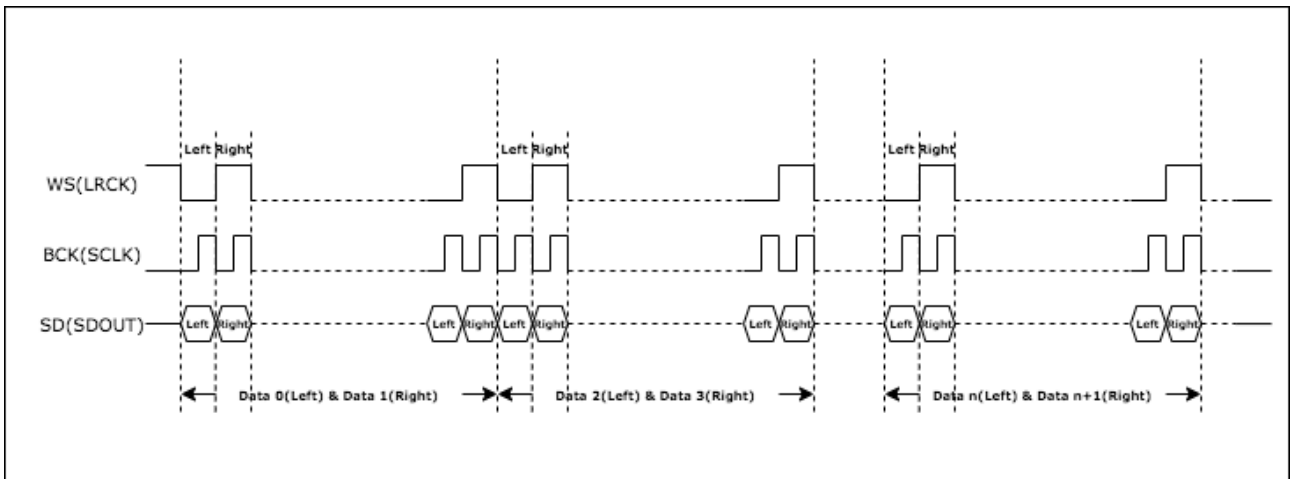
Left Right
Left Right
Left Right

WS(LRCK)

BCK(SCLK)

SD(SDOUT)

Left Right Left Right Left Right Left Right Left Right Left Right Left Right

Data 0(Left) & Data 1(Right)
Data 2(Left) & Data 3(Right)
Data n(Left) & Data n+1(Right)